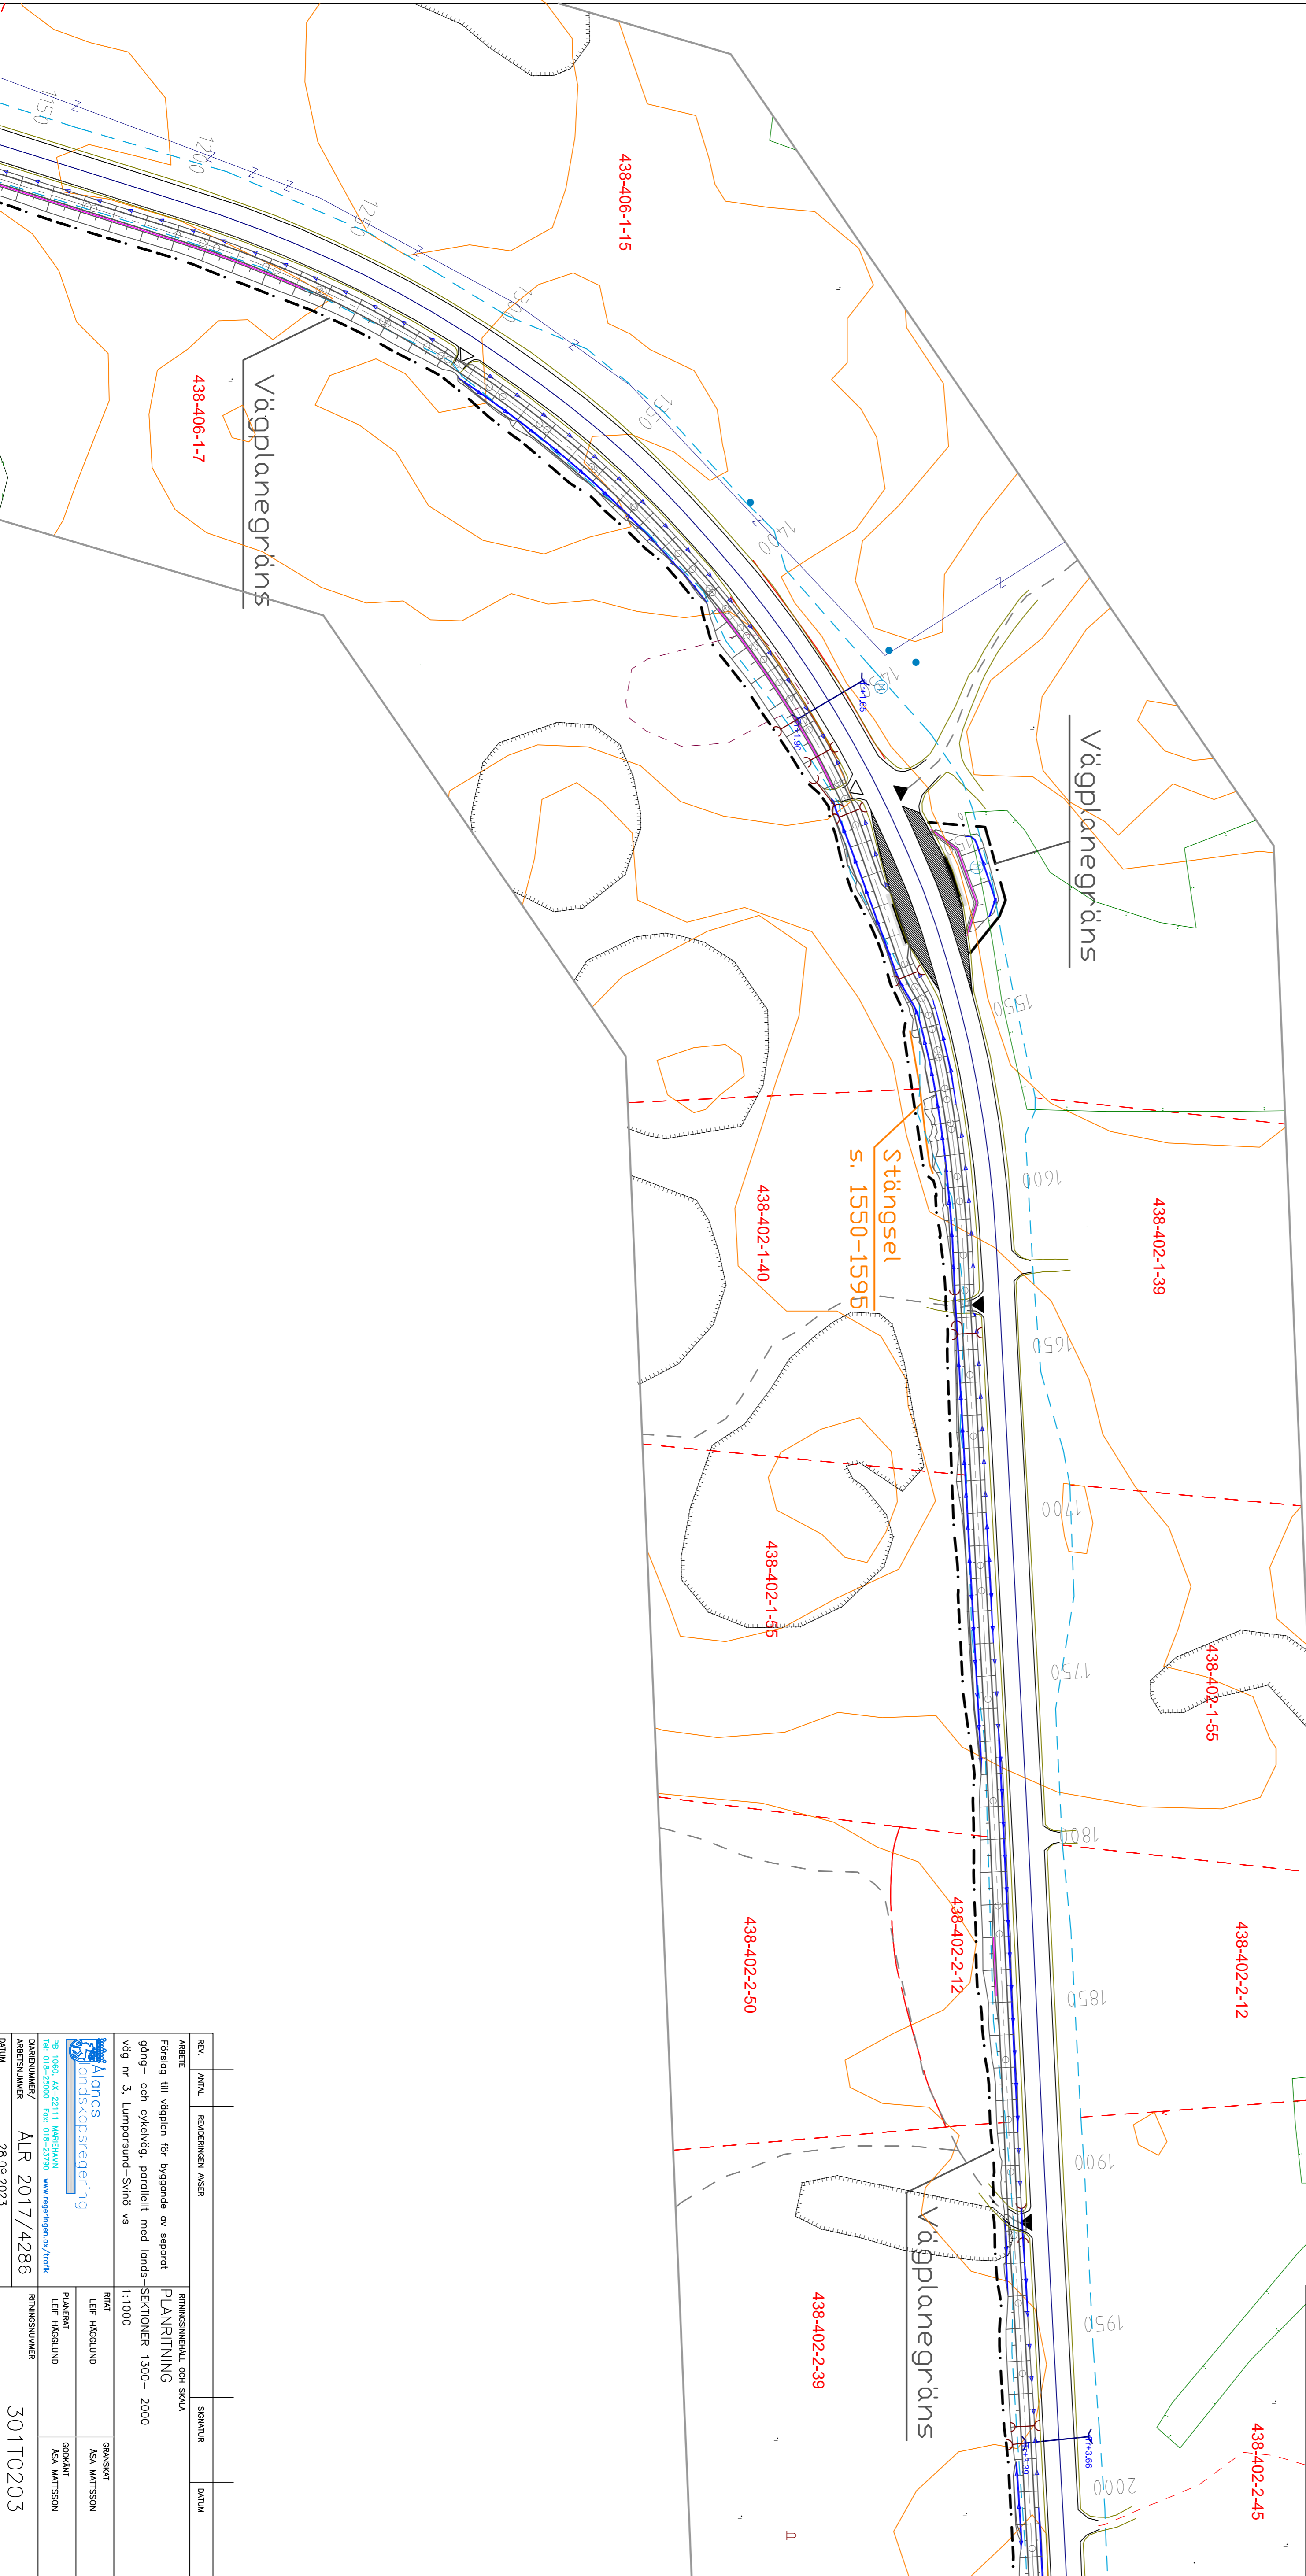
438-406-1-15

438-406-1-7

Vägplanegräns

Vägplanegräns

Stängsel
s. 1550-1595

438-402-1-40

438-402-1-39

438-402-1-55

438-402-1-55

438-402-2-50

438-402-2-12

438-402-2-12

438-402-2-39

Vägplanegräns

438-402-2-45

1150
1200
1250
1300
1350
1400
1450
1500
1550
1600
1650
1700
1750
1800
1850
1900
1950
2000

| REV. | ANTAL | REVIDERINGEN AVSER | SIGNATUR | DATUM |
|---|---|---|---|---|

ARBETE
Förslag till vägplan för byggande av separat gång- och cykelväg, parallellt med landsväg nr 3, Lumparsund-Svinö vs

RITNINGSINNEHÅLL OCH SKALA
PLANRITNING
SEKTIONER 1300- 2000
1:1000

Ålands landskapsregering
PB 1060, AX-22111 MARIEHAMN
Tel. 018-25000 Fax. 018-23790 www.regeringen.ax/trafik

RITAT
LEIF HÄGGLUND

GRANSKAT
ÅSA MATTSSON

PLANERAT
LEIF HÄGGLUND

GODKÄNT
ÅSA MATTSSON

DIARIENUMMER/ ARBETSNUMMER
ÅLR 2017/4286

RITNINGSNUMMER
301T0203

DATUM
28.09.2023